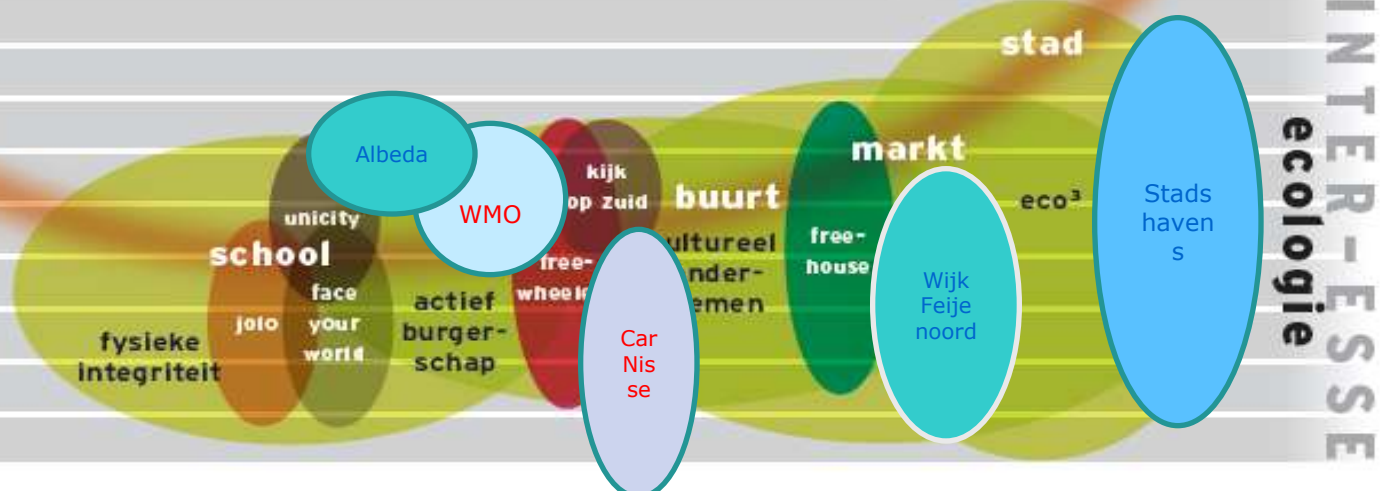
stad

Albeda

WMO

kijk op Zuid

buurt

markt

eco³

Stads haven s

unicity

school

face your world

jolo

fysieke integriteit

actief burger- schap

free- wheel

Car Nis se

ultureel nder- emen

free- house

Wijk Feije noord

INTER-ESSE

ecologie